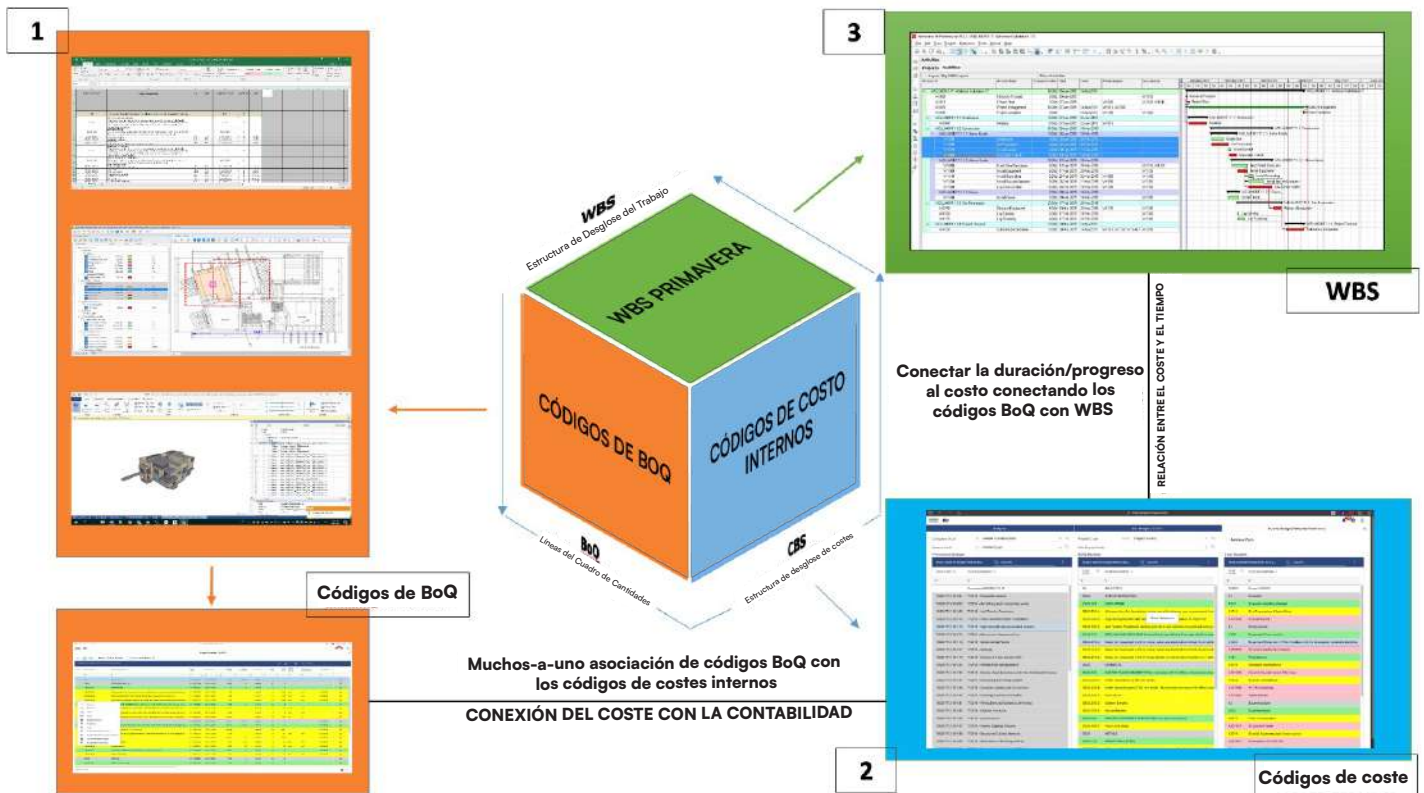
1

3

WBS
Estructura de Desglose del Trabajo

WBS PRIMAVERA

CÓDIGOS DE BOQ

CÓDIGOS DE COSTO INTERNOS

BoQ
Lineas del Cuadro de Cantidades

CBS
Estructura de desglose de costes

WBS

RELACIÓN ENTRE EL COSTE Y EL TIEMPO

Conectar la duración/progreso al costo conectando los códigos BoQ con WBS

Códigos de BoQ

Muchos-a-uno asociación de códigos BoQ con los códigos de costes internos

CONEXIÓN DEL COSTE CON LA CONTABILIDAD

2

Códigos de coste